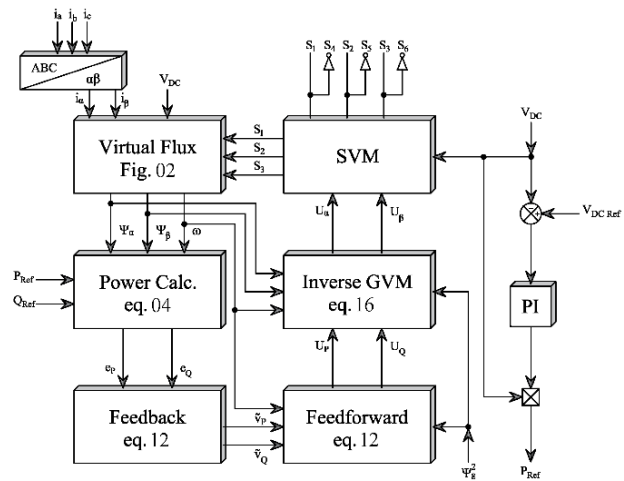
$i_a$ $i_b$ $i_c$

ABC

$\alpha\beta$

$i_\alpha$ $i_\beta$

$V_{DC}$

$S_1$ $S_4$ $S_2$ $S_5$ $S_3$ $S_6$

Virtual Flux
Fig. 02

$S_1$
$S_2$
$S_3$

SVM

$V_{DC}$

$V_{DC\ Ref}$

$\Psi_\alpha$ $\Psi_\beta$ $\omega$

$U_\alpha$ $U_\beta$

$P_{Ref}$
$Q_{Ref}$

Power Calc.
eq. 04

Inverse GVM
eq. 16

PI

$U_P$ $U_Q$

$e_P$ $e_Q$

Feedback
eq. 12

$\tilde{v}_P$
$\tilde{v}_Q$

Feedforward
eq. 12

$\Psi_g^2$

$P_{Ref}$